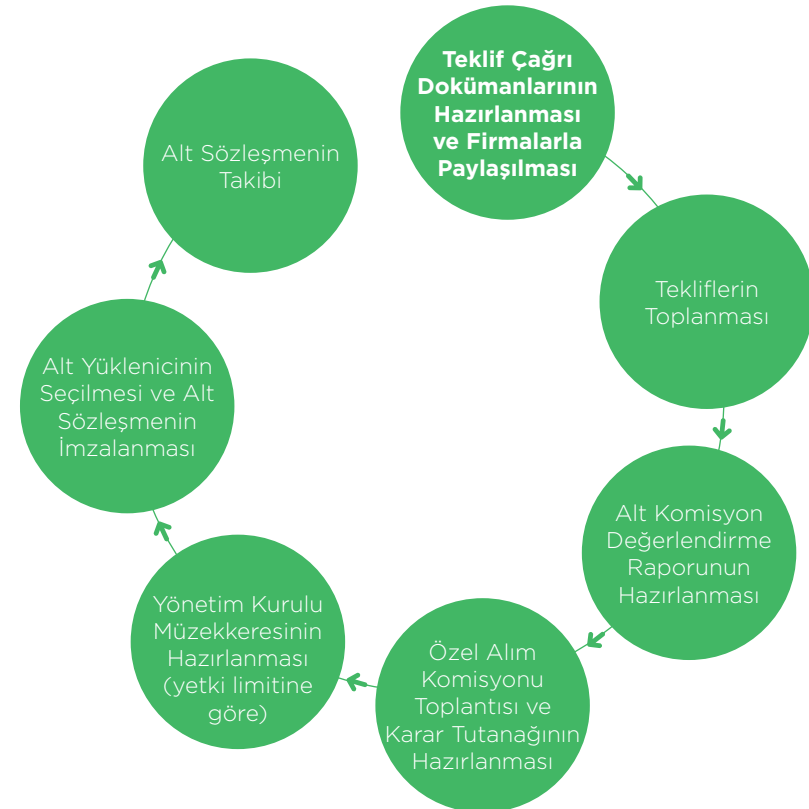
Teklif Çağrı Dokümanlarının Hazırlanması ve Firmalarla Paylaşılması

Tekliflerin Toplanması

Alt Komisyon Değerlendirme Raporunun Hazırlanması

Özel Alım Komisyonu Toplantısı ve Karar Tutanağının Hazırlanması

Yönetim Kurulu Müzekkeresinin Hazırlanması (yetki limitine göre)

Alt Yüklenicinin Seçilmesi ve Alt Sözleşmenin İmzalanması

Alt Sözleşmenin Takibi